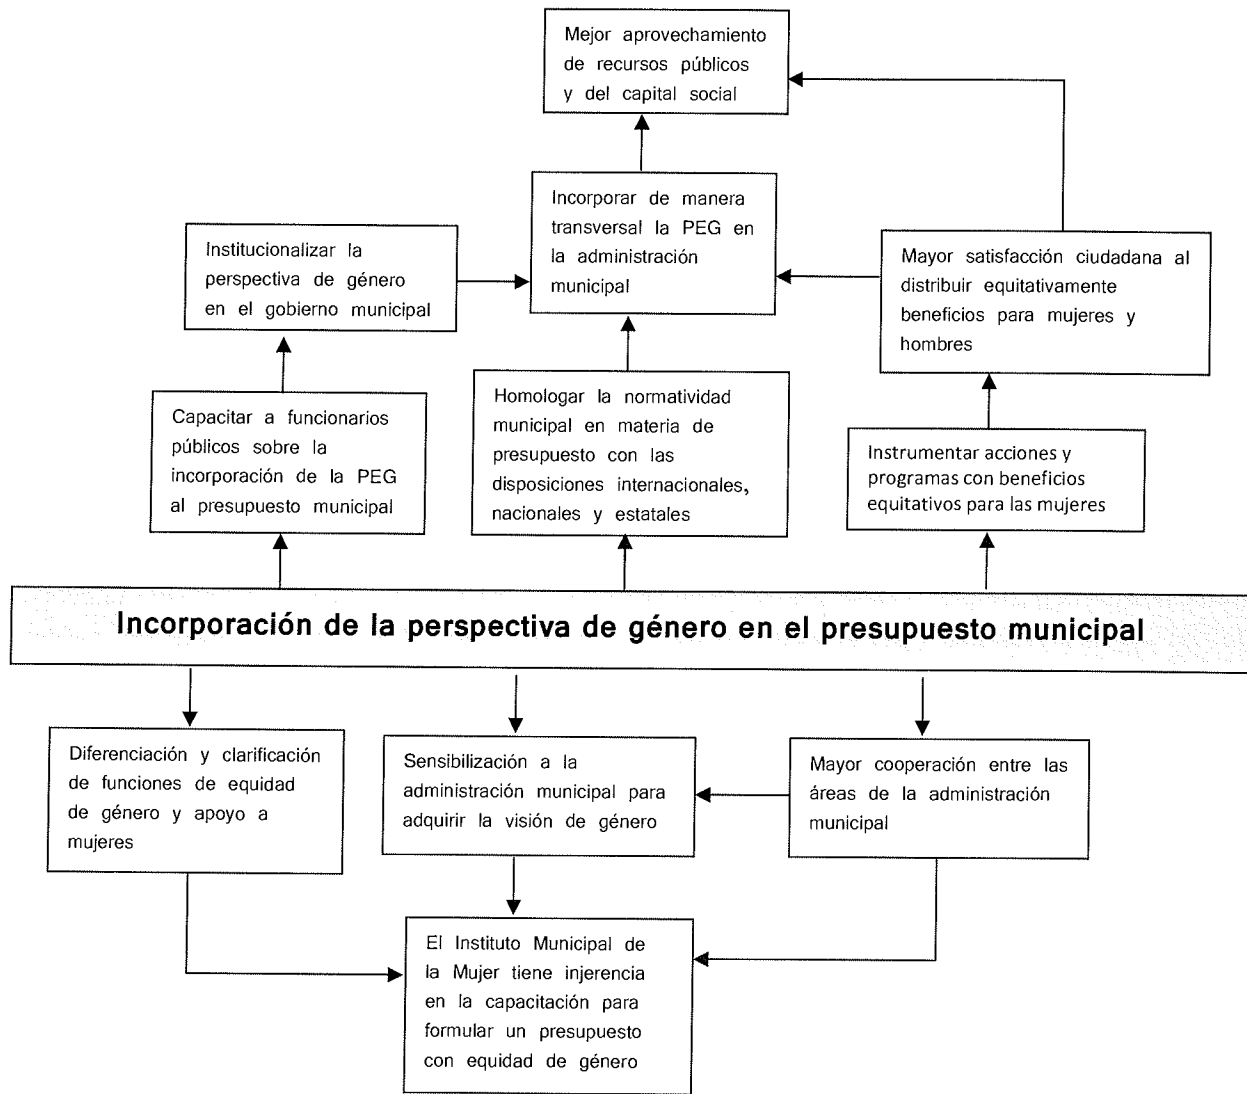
Mejor aprovechamiento de recursos públicos y del capital social

Incorporar de manera transversal la PEG en la administración municipal

Institucionalizar la perspectiva de género en el gobierno municipal

Mayor satisfacción ciudadana al distribuir equitativamente beneficios para mujeres y hombres

Capacitar a funcionarios públicos sobre la incorporación de la PEG al presupuesto municipal

Homologar la normatividad municipal en materia de presupuesto con las disposiciones internacionales, nacionales y estatales

Instrumentar acciones y programas con beneficios equitativos para las mujeres

Incorporación de la perspectiva de género en el presupuesto municipal

Diferenciación y clarificación de funciones de equidad de género y apoyo a mujeres

Sensibilización a la administración municipal para adquirir la visión de género

Mayor cooperación entre las áreas de la administración municipal

El Instituto Municipal de la Mujer tiene injerencia en la capacitación para formular un presupuesto con equidad de género